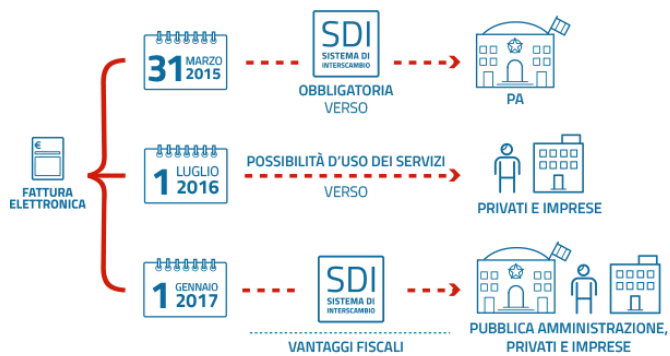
€

FATTURA ELETTRONICA

31 MARZO 2015

SDI SISTEMA DI INTERSCAMBIO

OBBLIGATORIA VERSO

PA

1 LUGLIO 2016

POSSIBILITÀ D'USO DEI SERVIZI VERSO

PRIVATI E IMPRESE

1 GENNAIO 2017

SDI SISTEMA DI INTERSCAMBIO

VANTAGGI FISCALI

PUBBLICA AMMINISTRAZIONE, PRIVATI E IMPRESE